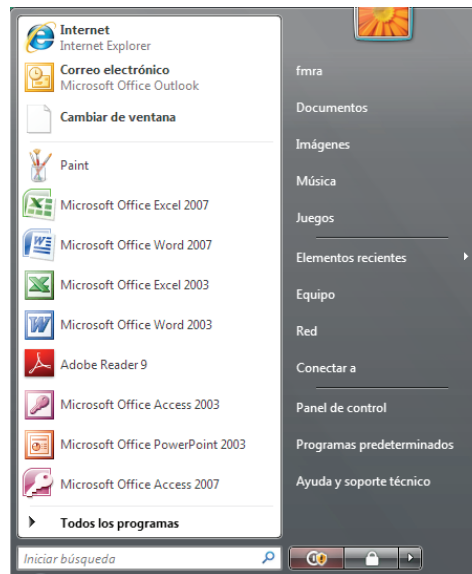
Internet
Internet Explorer

Correo electrónico
Microsoft Office Outlook

Cambiar de ventana

Paint

Microsoft Office Excel 2007

Microsoft Office Word 2007

Microsoft Office Excel 2003

Microsoft Office Word 2003

Adobe Reader 9

Microsoft Office Access 2003

Microsoft Office PowerPoint 2003

Microsoft Office Access 2007

Todos los programas

Iniciar búsqueda

fmra

Documentos

Imágenes

Música

Juegos

Elementos recientes

Equipo

Red

Conectar a

Panel de control

Programas predeterminados

Ayuda y soporte técnico